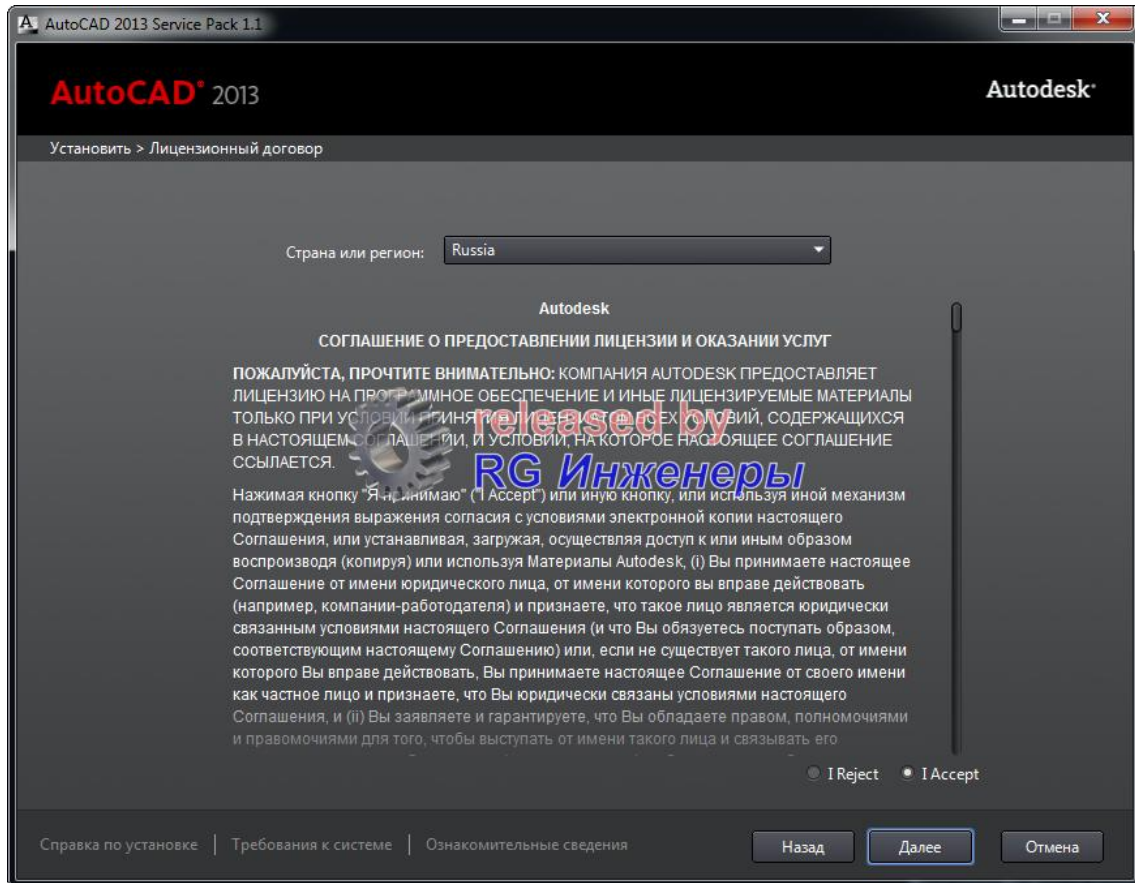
AutoCAD 2013 Service Pack 1.1

AutoCAD® 2013

Autodesk®

Установить > Лицензионный договор

Страна или регион: Russia

Autodesk

СОГЛАШЕНИЕ О ПРЕДОСТАВЛЕНИИ ЛИЦЕНЗИИ И ОКАЗАНИИ УСЛУГ

ПОЖАЛУЙСТА, ПРОЧТИТЕ ВНИМАТЕЛЬНО: КОМПАНИЯ AUTODESK ПРЕДОСТАВЛЯЕТ ЛИЦЕНЗИЮ НА ПРОГРАММНОЕ ОБЕСПЕЧЕНИЕ И ИНЫЕ ЛИЦЕНЗИРУЕМЫЕ МАТЕРИАЛЫ ТОЛЬКО ПРИ УСЛОВИИ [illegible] ВСЕХ УСЛОВИЙ, СОДЕРЖАЩИХСЯ В НАСТОЯЩЕМ СОГЛАШЕНИИ, И УСЛОВИЙ, НА КОТОРОЕ НАСТОЯЩЕЕ СОГЛАШЕНИЕ ССЫЛАЕТСЯ.

released by
RG Инженеры

Нажимая кнопку "Я принимаю" ("I Accept") или иную кнопку, или используя иной механизм подтверждения выражения согласия с условиями электронной копии настоящего Соглашения, или устанавливая, загружая, осуществляя доступ к или иным образом воспроизводя (копируя) или используя Материалы Autodesk, (i) Вы принимаете настоящее Соглашение от имени юридического лица, от имени которого вы вправе действовать (например, компании-работодателя) и признаете, что такое лицо является юридически связанным условиями настоящего Соглашения (и что Вы обязуетесь поступать образом, соответствующим настоящему Соглашению) или, если не существует такого лица, от имени которого Вы вправе действовать, Вы принимаете настоящее Соглашение от своего имени как частное лицо и признаете, что Вы юридически связаны условиями настоящего Соглашения, и (ii) Вы заявляете и гарантируете, что Вы обладаете правом, полномочиями и правомочиями для того, чтобы выступать от имени такого лица и связывать его

I Reject   I Accept

Справка по установке | Требования к системе | Ознакомительные сведения

Назад   Далее   Отмена